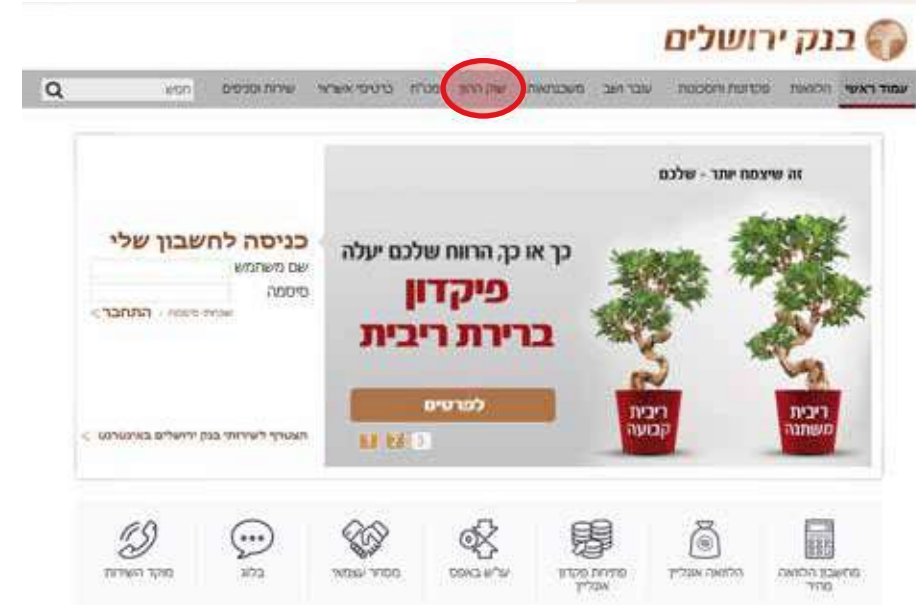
בנק ירושלים

עמוד ראשי הלוואות פקדונות וחסכונות עובר ושב משכנתאות שוק ההון מט"ח כרטיסי אשראי שירות וטפסים חפש

זה שיצמח יותר - שלכם

כך או כך הרווח שלכם יעלה
פיקדון
ברירת ריבית

לפרטים

ריבית משתנה
ריבית קבועה

1 2 3

כניסה לחשבון שלי
שם משתמש
סיסמה
שכחתי סיסמה | התחבר

הצטרף לשירותי בנק ירושלים באינטרנט

מחשבון הלוואה מהיר
הלוואה אונליין
פתיחת פקדון אונליין
עו"ש באפס
מסחר עצמאי
בלוג
מוקד השירות